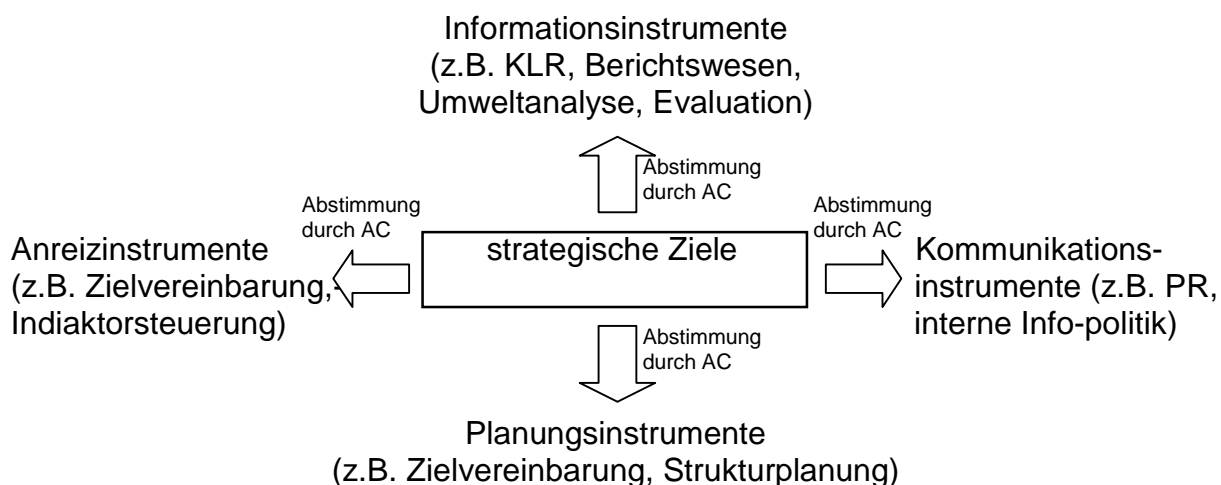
Informationsinstrumente
(z.B. KLR, Berichtswesen, Umweltanalyse, Evaluation)

Abstimmung durch AC

Abstimmung durch AC

Anreizinstrumente (z.B. Zielvereinbarung, Indiaktorsteuerung)

strategische Ziele

Abstimmung durch AC

Kommunikationsinstrumente (z.B. PR, interne Info-politik)

Abstimmung durch AC

Planungsinstrumente
(z.B. Zielvereinbarung, Strukturplanung)